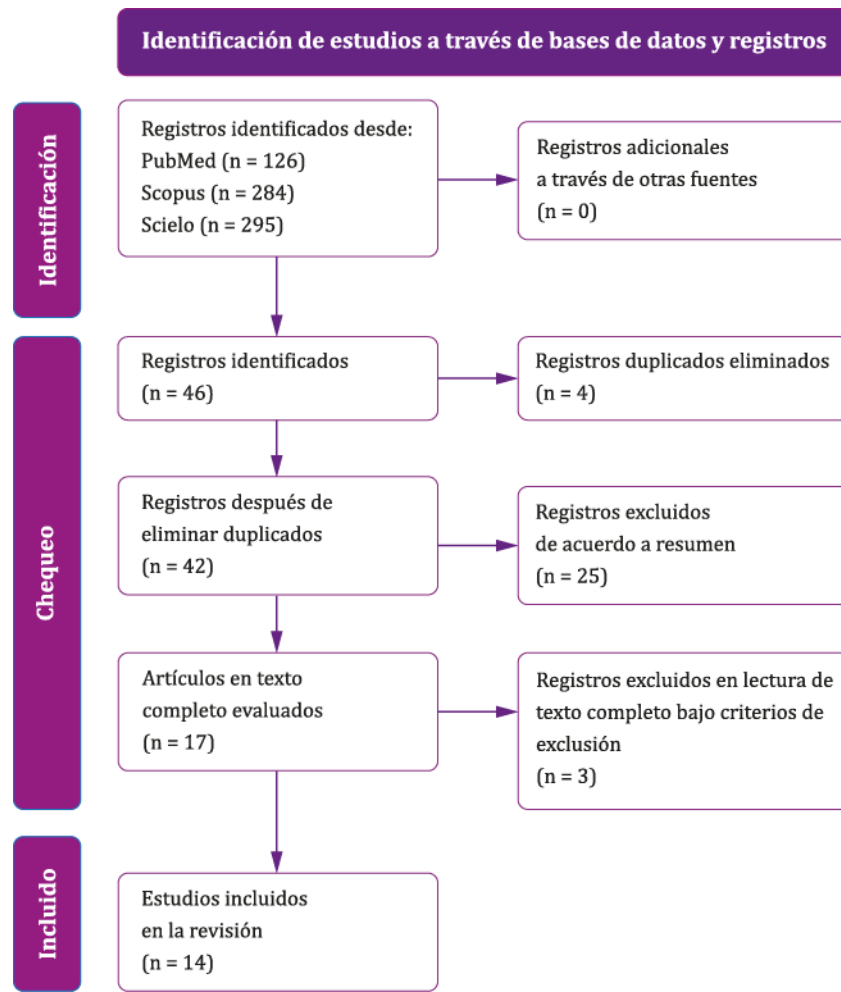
Identificación de estudios a través de bases de datos y registros

Identificación

Registros identificados desde:
PubMed (n = 126)
Scopus (n = 284)
Scielo (n = 295)

Registros adicionales a través de otras fuentes (n = 0)

Chequeo

Registros identificados (n = 46)

Registros duplicados eliminados (n = 4)

Registros después de eliminar duplicados (n = 42)

Registros excluidos de acuerdo a resumen (n = 25)

Artículos en texto completo evaluados (n = 17)

Registros excluidos en lectura de texto completo bajo criterios de exclusión (n = 3)

Incluido

Estudios incluidos en la revisión (n = 14)